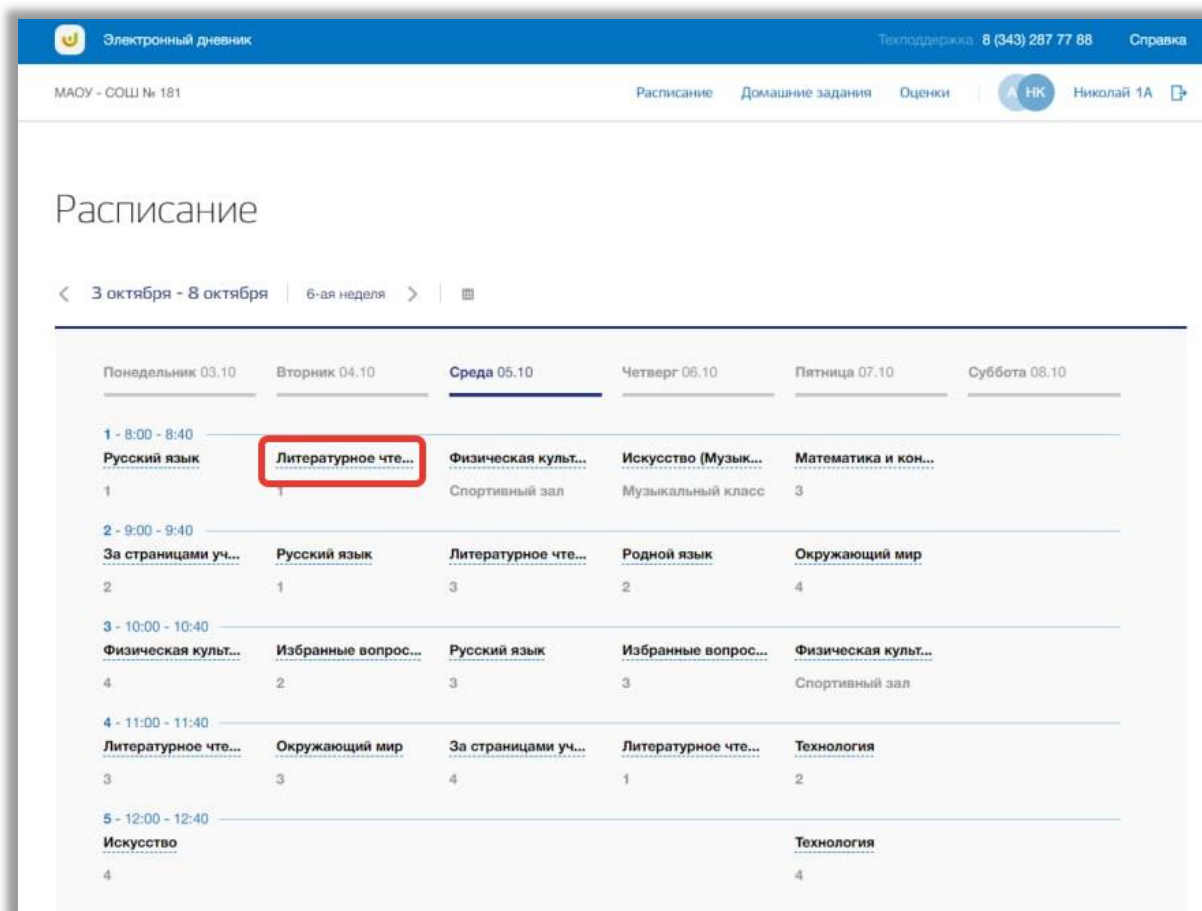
Электронный дневник

Техподдержка 8 (343) 287 77 88 Справка

МАОУ - СОШ № 181

Расписание Домашние задания Оценки

А НК Николай 1А

Расписание

3 октября - 8 октября 6-ая неделя

| Понедельник 03.10 | Вторник 04.10 | Среда 05.10 | Четверг 06.10 | Пятница 07.10 | Суббота 08.10 |
|---|---|---|---|---|---|
| 1 - 8:00 - 8:40 | | | | | |
| Русский язык 1 | Литературное чте... 1 | Физическая культ... Спортивный зал | Искусство (Музык... Музыкальный класс | Математика и кон... 3 | |
| 2 - 9:00 - 9:40 | | | | | |
| За страницами уч... 2 | Русский язык 1 | Литературное чте... 3 | Родной язык 2 | Окружающий мир 4 | |
| 3 - 10:00 - 10:40 | | | | | |
| Физическая культ... 4 | Избранные вопрос... 2 | Русский язык 3 | Избранные вопрос... 3 | Физическая культ... Спортивный зал | |
| 4 - 11:00 - 11:40 | | | | | |
| Литературное чте... 3 | Окружающий мир 3 | За страницами уч... 4 | Литературное чте... 1 | Технология 2 | |
| 5 - 12:00 - 12:40 | | | | | |
| Искусство 4 | | | | Технология 4 | |